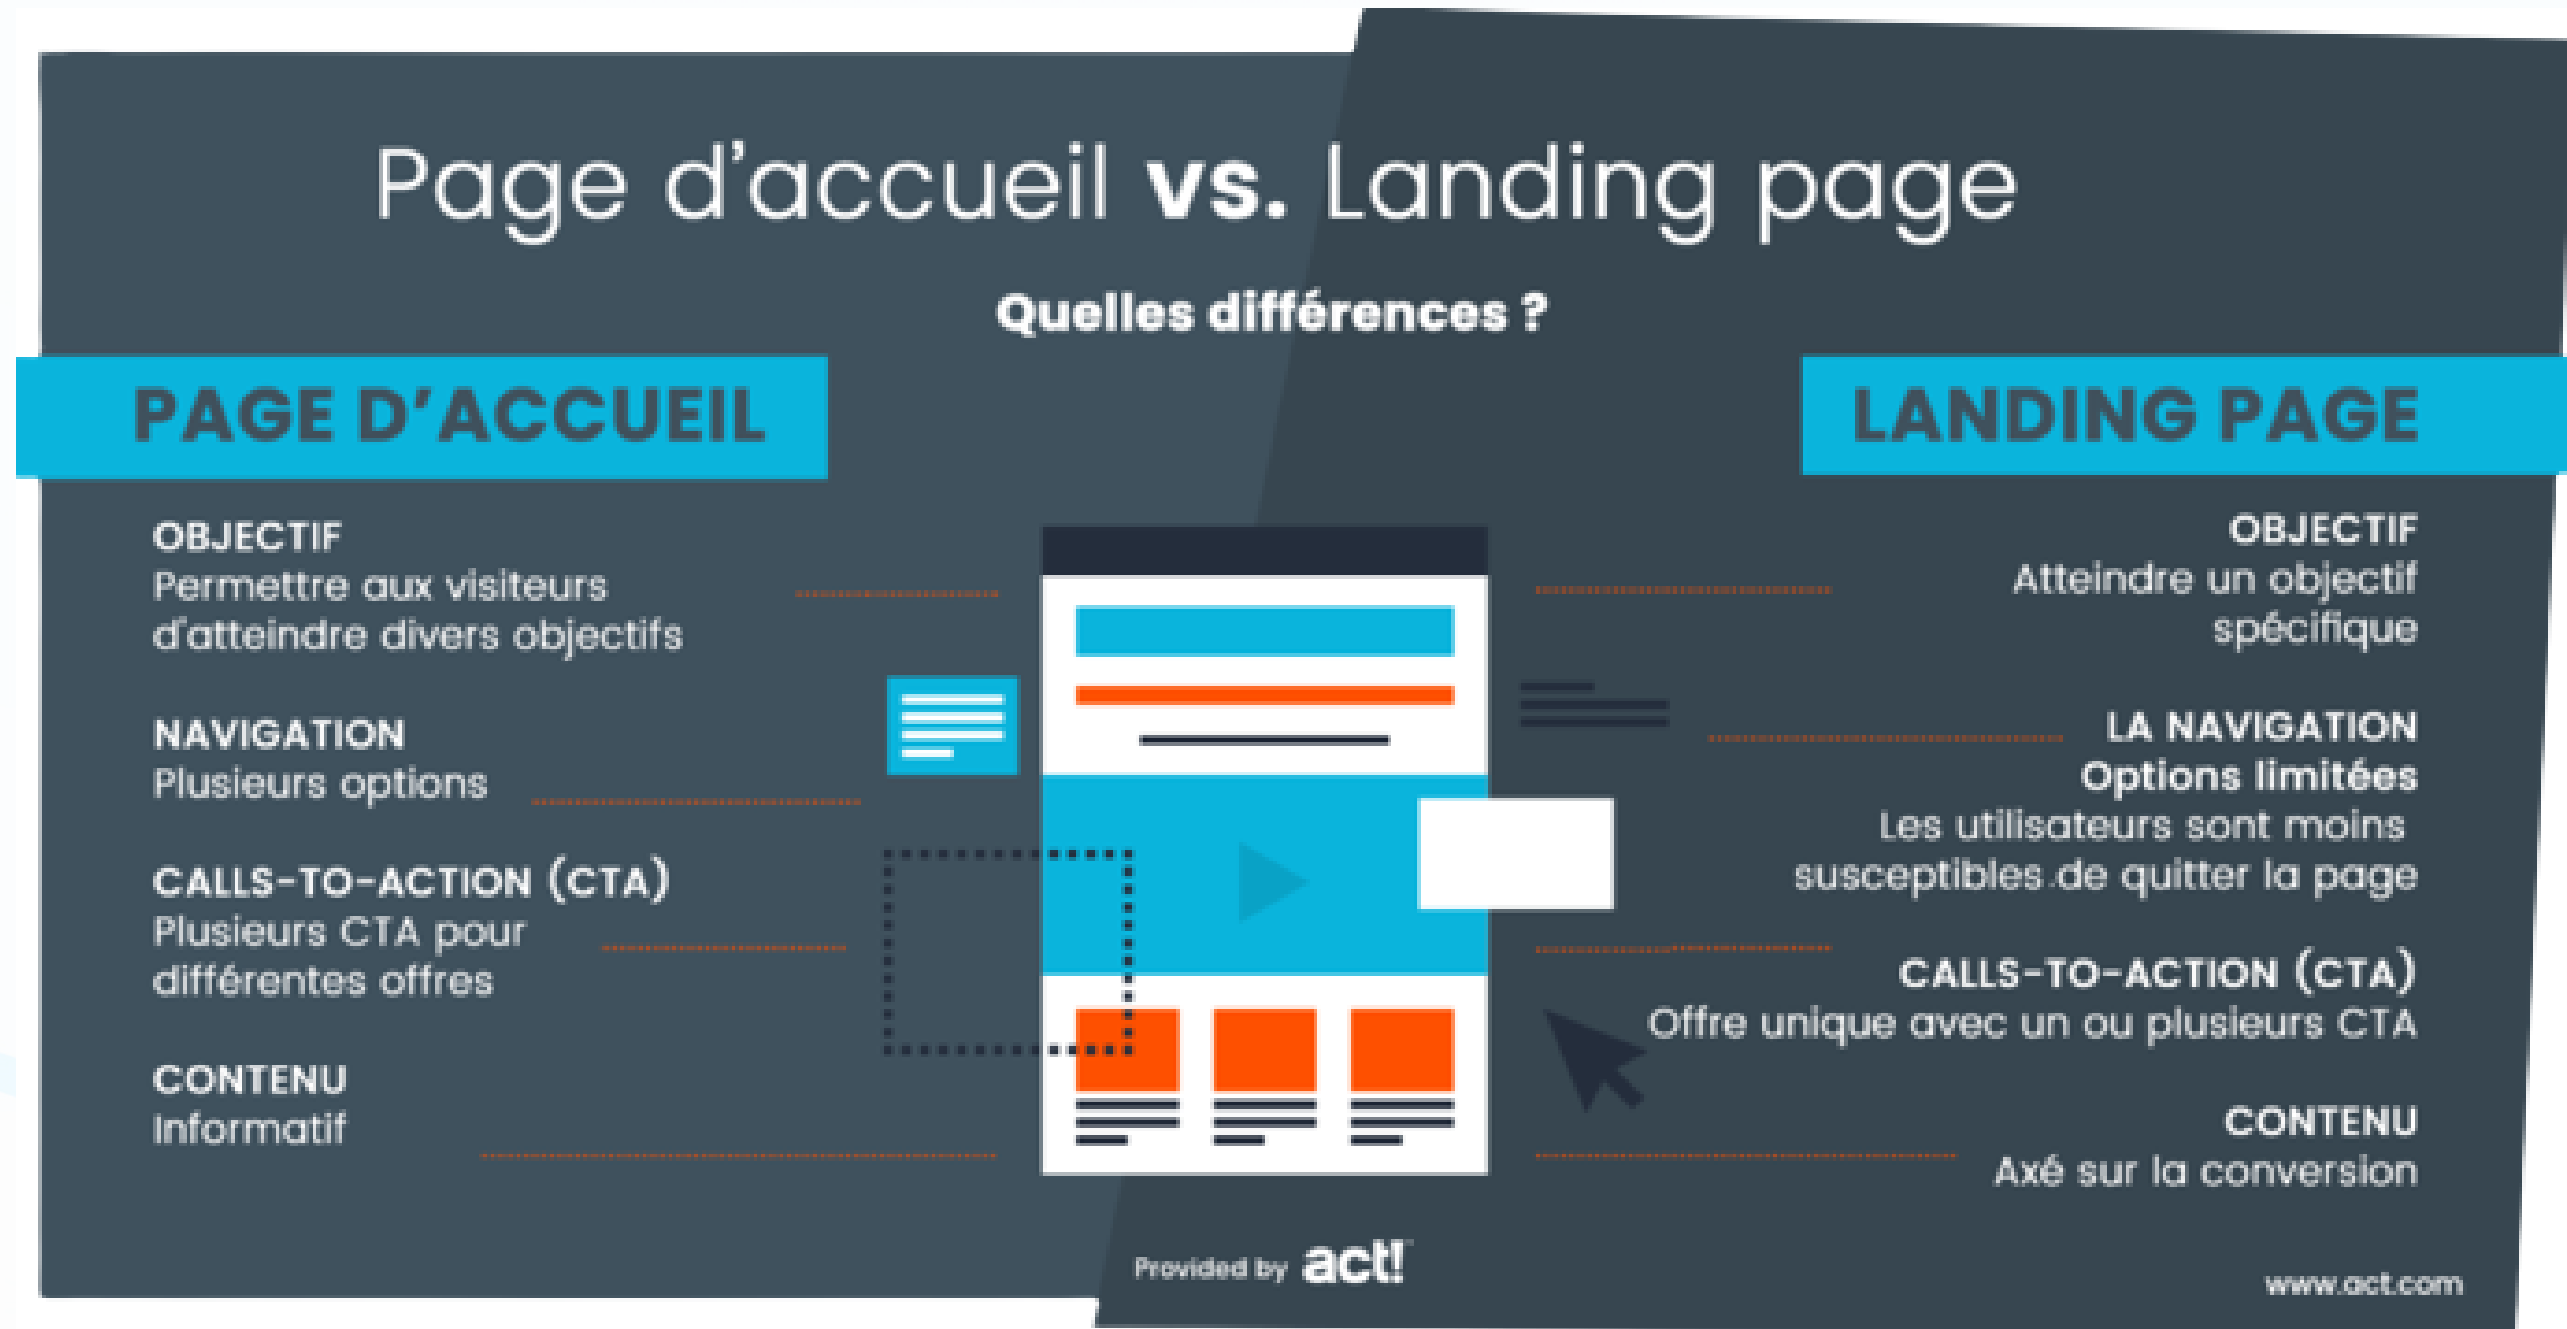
Page d'accueil vs. Landing page

Quelles différences ?

PAGE D'ACCUEIL

OBJECTIF
Permettre aux visiteurs d'atteindre divers objectifs

NAVIGATION
Plusieurs options

CALLS-TO-ACTION (CTA)
Plusieurs CTA pour différentes offres

CONTENU
Informatif

LANDING PAGE

OBJECTIF
Atteindre un objectif spécifique

LA NAVIGATION
Options limitées
Les utilisateurs sont moins susceptibles de quitter la page

CALLS-TO-ACTION (CTA)
Offre unique avec un ou plusieurs CTA

CONTENU
Axé sur la conversion

Provided by act!

www.act.com